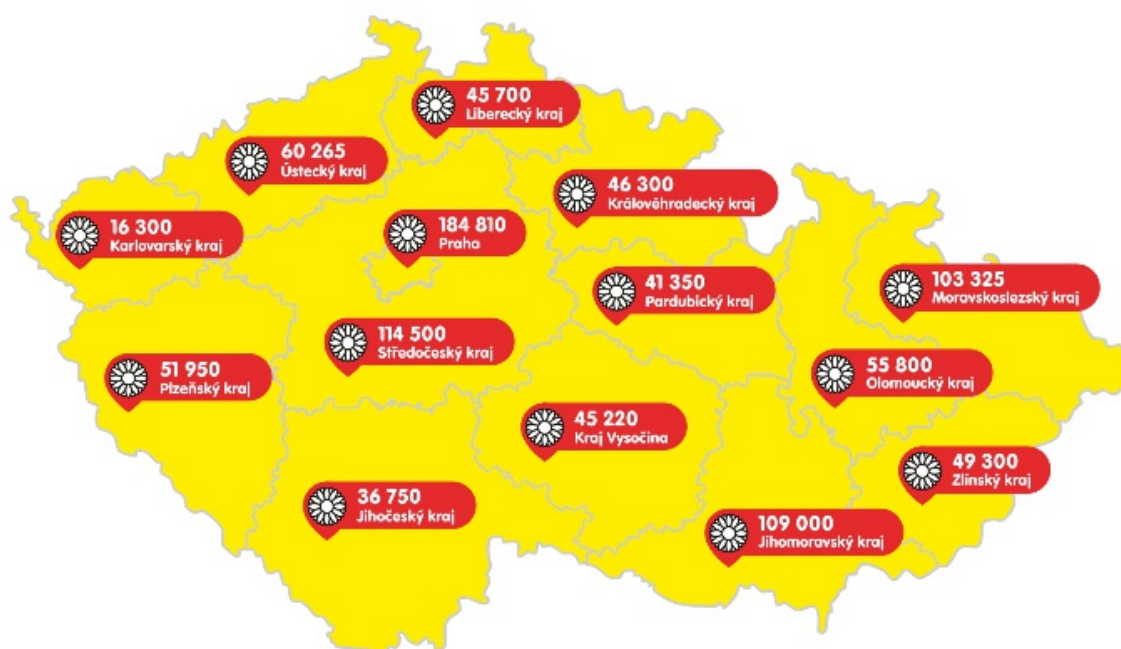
45 700
Liberecký kraj

60 265
Ústecký kraj

46 300
Královéhradecký kraj

16 300
Karlovarský kraj

184 810
Praha

41 350
Pardubický kraj

103 325
Moravskoslezský kraj

114 500
Středočeský kraj

51 950
Plzeňský kraj

55 800
Olomoucký kraj

45 220
Kraj Vysočina

49 300
Zlínský kraj

36 750
Jihočeský kraj

109 000
Jihomoravský kraj